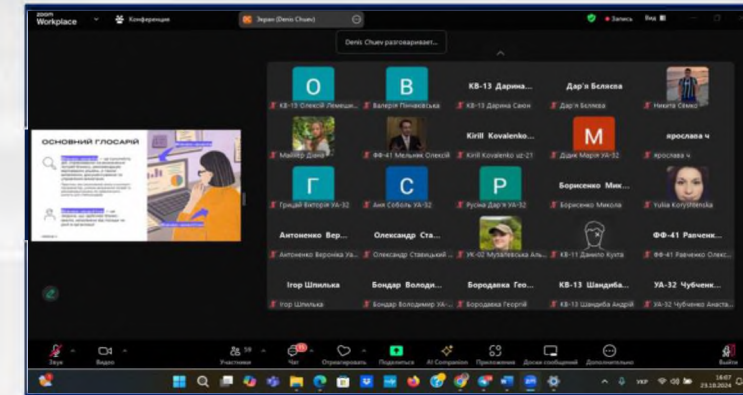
zoom Workplace Конференция Экран (Denis Chuev) Запись Вид

Denis Chuev разговаривает...

ОСНОВНИЙ ГЛОСАРІЙ

O
КВ-13 Олексій Лемещи...

B
Валерія Пинаєвська

КВ-13 Дарина...
КВ-13 Дарина Саюк

Дар'я Беляєва
Дар'я Беляєва

Никита Сємко

Майбір Діана

ФФ-41 Мельник Олексій

Kirill Kovalenko...
Kirill Kovalenko шг-21

M
Дідик Марія УА-32

ярослава ч
ярослава ч

Г
Грицай Вікторія УА-32

C
Аня Соболь УА-32

P
Русна Дар'я УА-32

Борисенко Мик...
Борисенко Микола

Yuliia Korytnenska

Антоненко Вер...
Антоненко Вероніка УА...

Олександр Ста...
Олександр Ставицький ...

УК-02 Муратевська Аль...

КВ-11 Данило Купа

ФФ-41 Равченк...
ФФ-41 Равченко Олекс...

Ігор Шпилька
Ігор Шпилька

Бондар Володи...
Бондар Володимир УА-...

Бородавка Гео...
Бородавка Георгій

КВ-13 Шандиба...
КВ-13 Шандиба Андрій

УА-32 Чубченк...
УА-32 Чубченко Анаста...

Звук Видео Участники 59 Чат Отреагировать Поделиться AI Companion Приложения Доски сообщений Дополнительно Выйти

УКР 16:07 29.10.2024